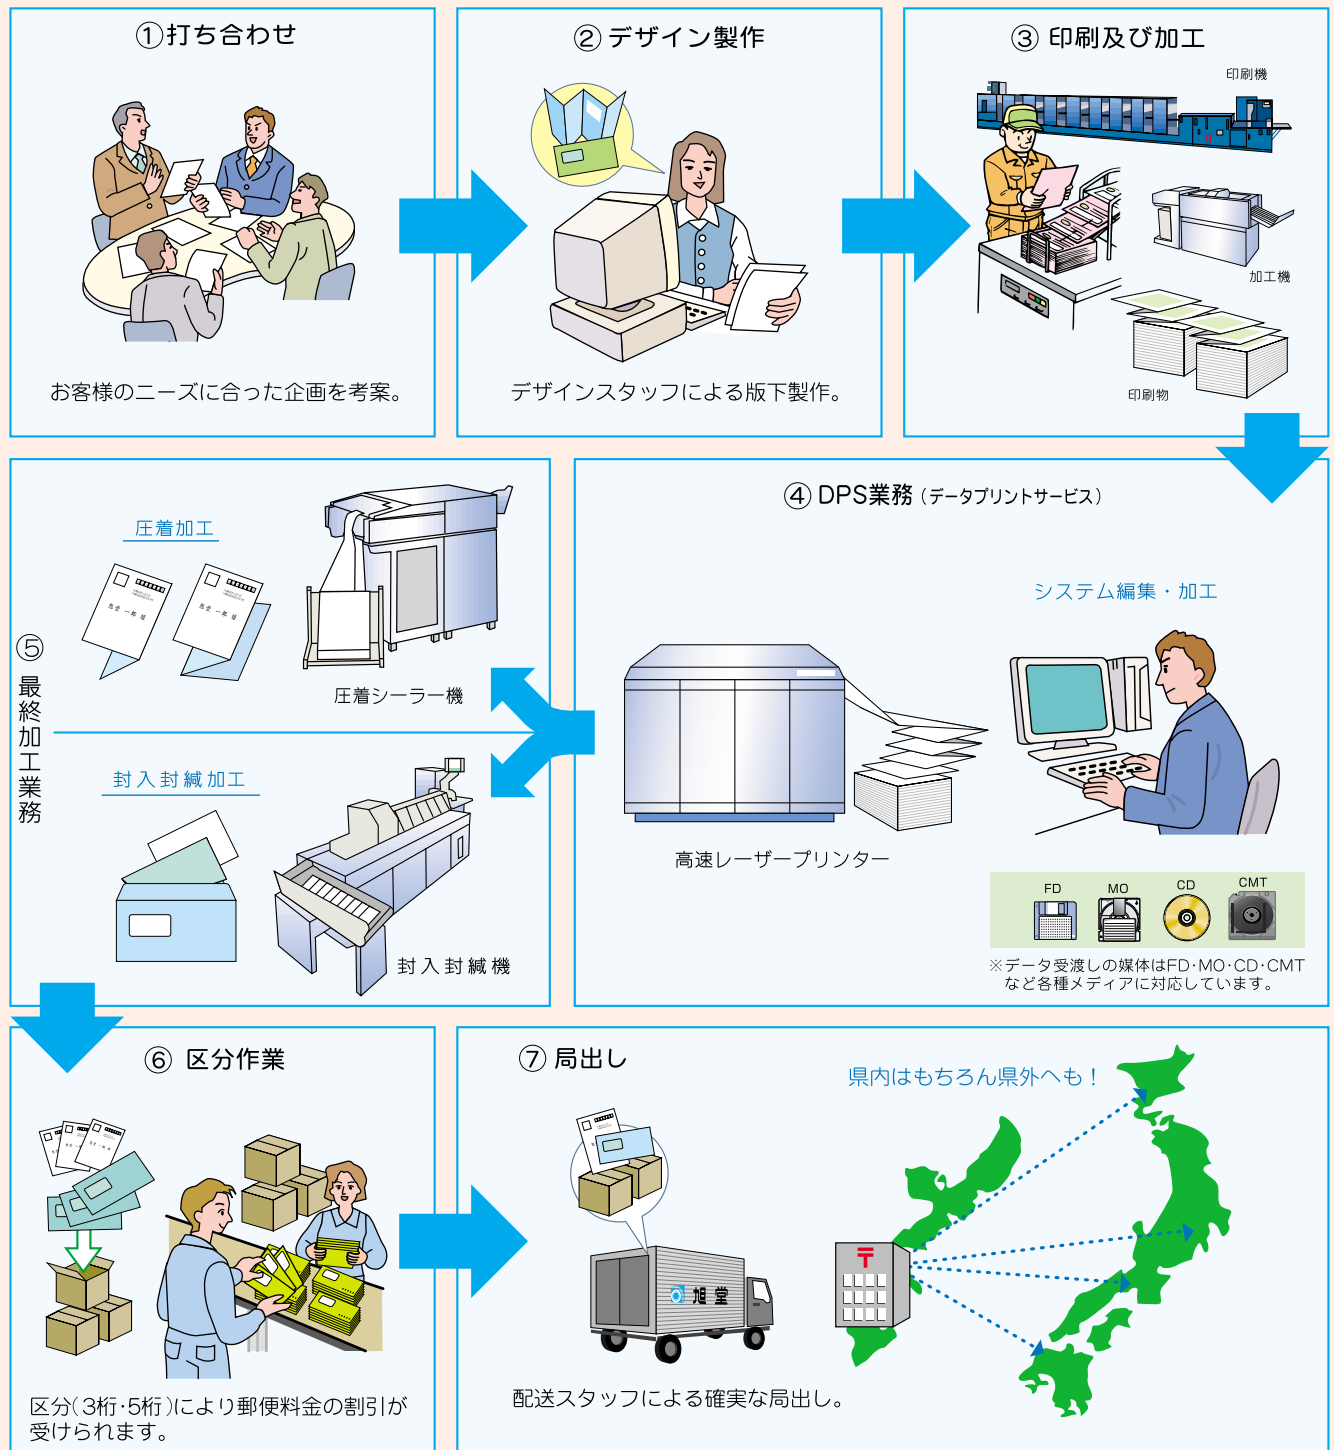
①打ち合わせ

お客様のニーズに合った企画を考案。

②デザイン製作

デザインスタッフによる版下製作。

③ 印刷及び加工

印刷機

加工機

印刷物

④ DPS業務（データプリントサービス）

システム編集・加工

高速レーザープリンター

FD MO CD CMT

※データ受渡しの媒体はFD･MO･CD･CMTなど各種メディアに対応しています。

⑤ 最終加工業務

圧着加工

圧着シーラー機

封入封緘加工

封入封緘機

⑥ 区分作業

区分（3桁･5桁）により郵便料金の割引が受けられます。

⑦ 局出し

県内はもちろん県外へも！

旭堂

配送スタッフによる確実な局出し。